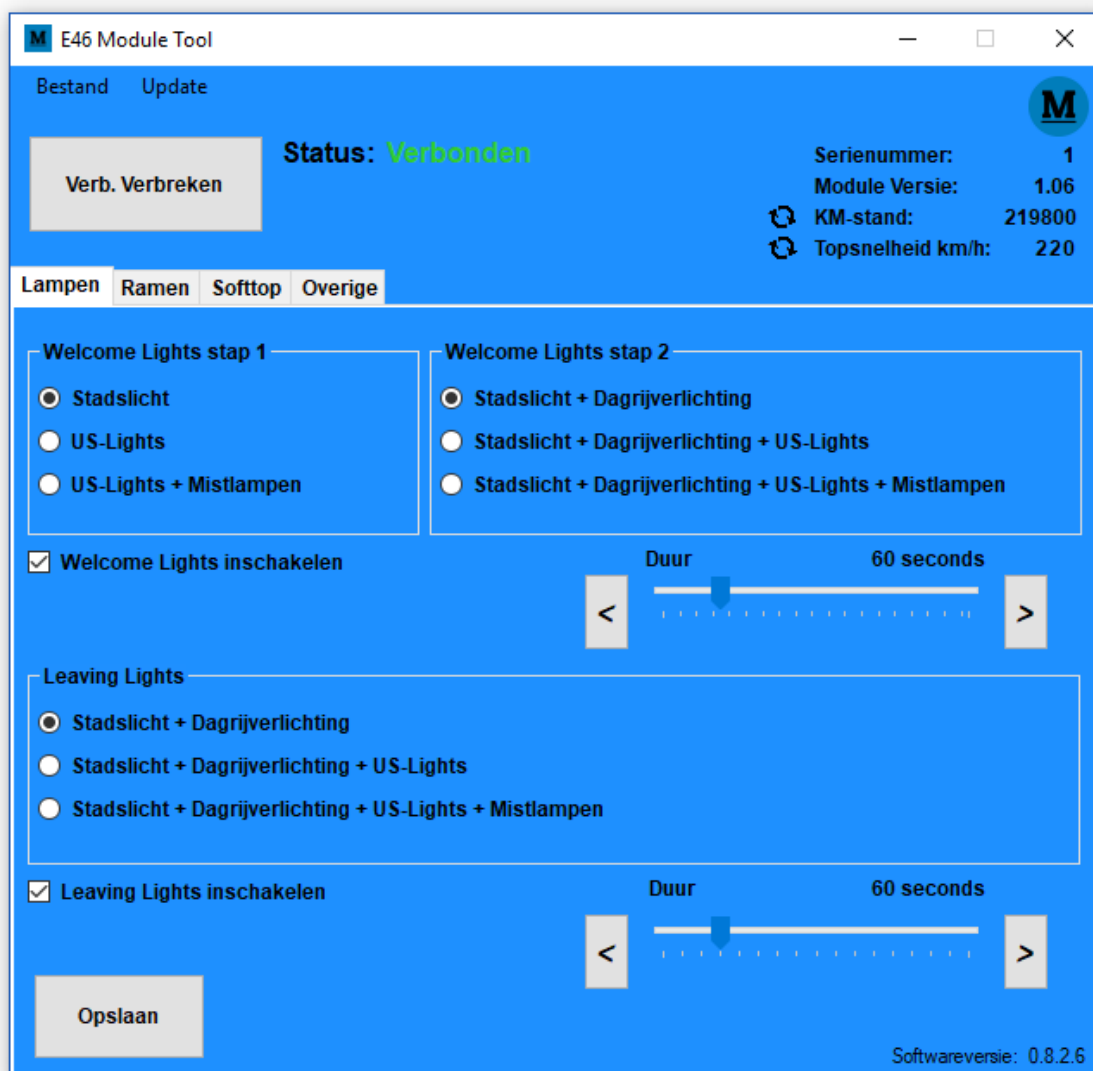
M E46 Module Tool

Bestand Update

M

Verb. Verbreken

Status: Verbonden

| | |
|---|---|
| Serienummer: | 1 |
| Module Versie: | 1.06 |
| KM-stand: | 219800 |
| Topsnelheid km/h: | 220 |

Lampen Ramen Softtop Overige

Welcome Lights stap 1
Stadslicht
US-Lights
US-Lights + Mistlampen

Welcome Lights stap 2
Stadslicht + Dagrijverlichting
Stadslicht + Dagrijverlichting + US-Lights
Stadslicht + Dagrijverlichting + US-Lights + Mistlampen

Welcome Lights inschakelen

Duur 60 seconds
< >

Leaving Lights
Stadslicht + Dagrijverlichting
Stadslicht + Dagrijverlichting + US-Lights
Stadslicht + Dagrijverlichting + US-Lights + Mistlampen

Leaving Lights inschakelen

Duur 60 seconds
< >

Opslaan

Softwareversie: 0.8.2.6